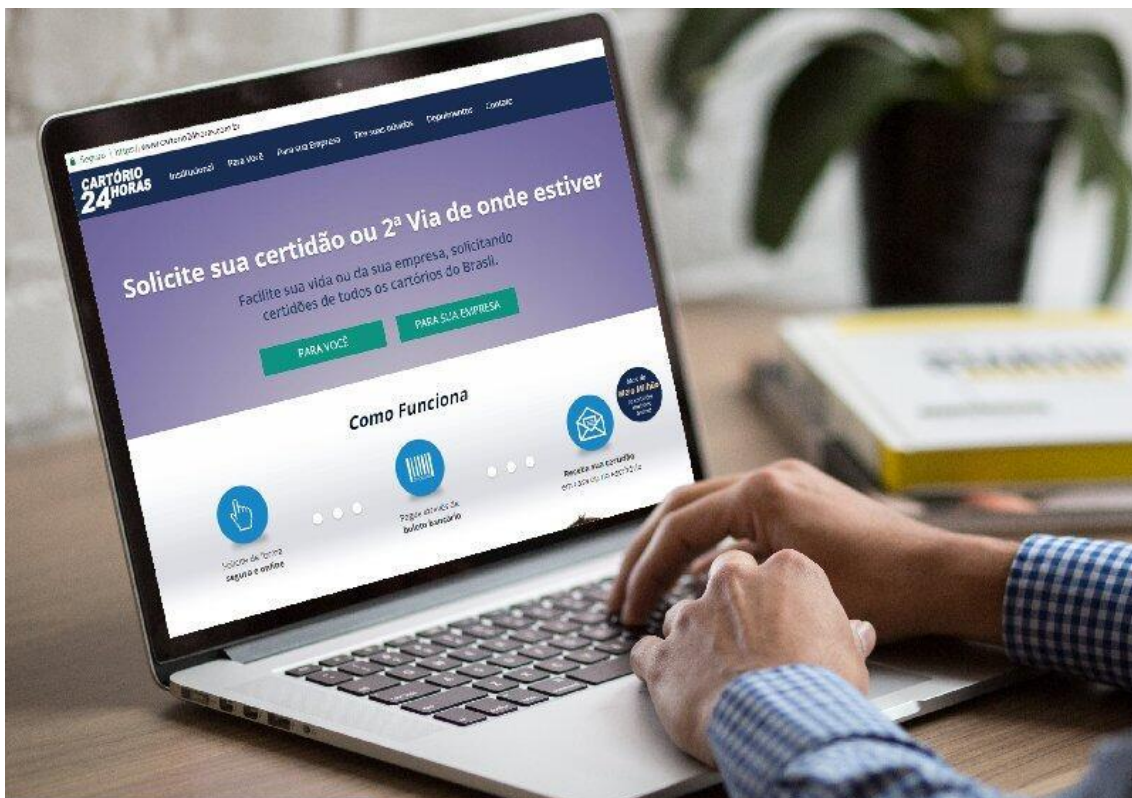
Seguro | https://www.cartorio24horas.com.br

CARTÓRIO 24 HORAS Institucional Para Você Para sua Empresa Tire suas dúvidas Depoimentos Contato

Solicite sua certidão ou 2ª Via de onde estiver

Facilite sua vida ou da sua empresa, solicitando certidões de todos os cartórios do Brasil.

PARA VOCÊ PARA SUA EMPRESA

Como Funciona

Solicite de forma segura e online

Pague através de boleto bancário

Receba sua certidão em casa ou no escritório

Mais de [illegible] Milhão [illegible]